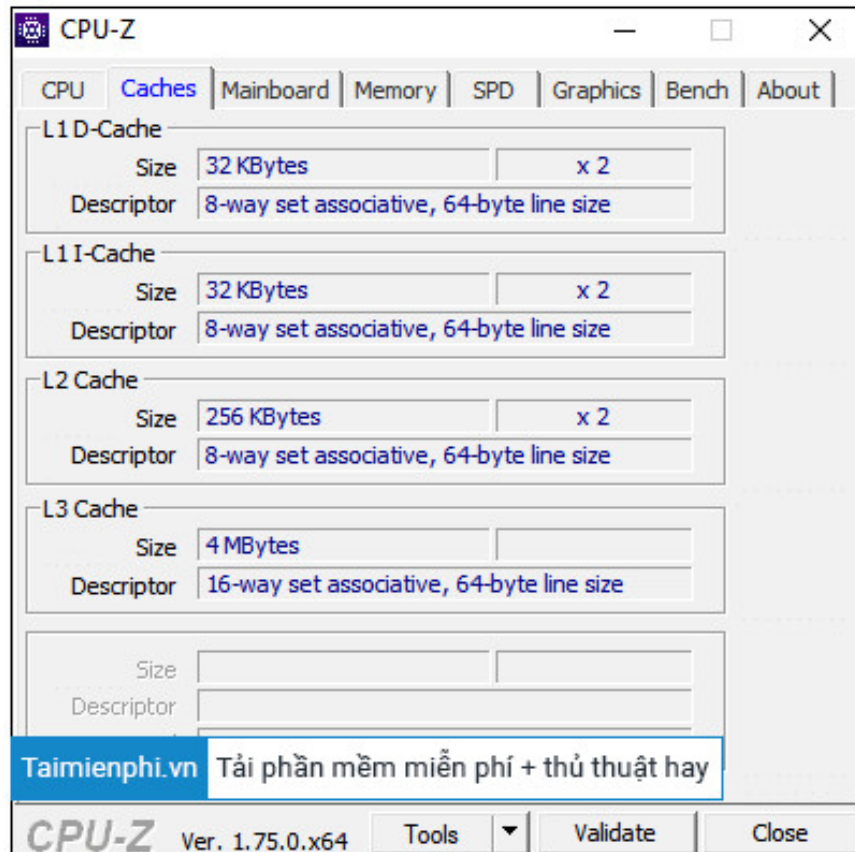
CPU-Z

CPU | Caches | Mainboard | Memory | SPD | Graphics | Bench | About

L1 D-Cache
Size 32 KBytes x 2
Descriptor 8-way set associative, 64-byte line size

L1 I-Cache
Size 32 KBytes x 2
Descriptor 8-way set associative, 64-byte line size

L2 Cache
Size 256 KBytes x 2
Descriptor 8-way set associative, 64-byte line size

L3 Cache
Size 4 MBytes
Descriptor 16-way set associative, 64-byte line size

Size
Descriptor

Taimienphi.vn Tải phần mềm miễn phí + thủ thuật hay

CPU-Z Ver. 1.75.0.x64 Tools Validate Close